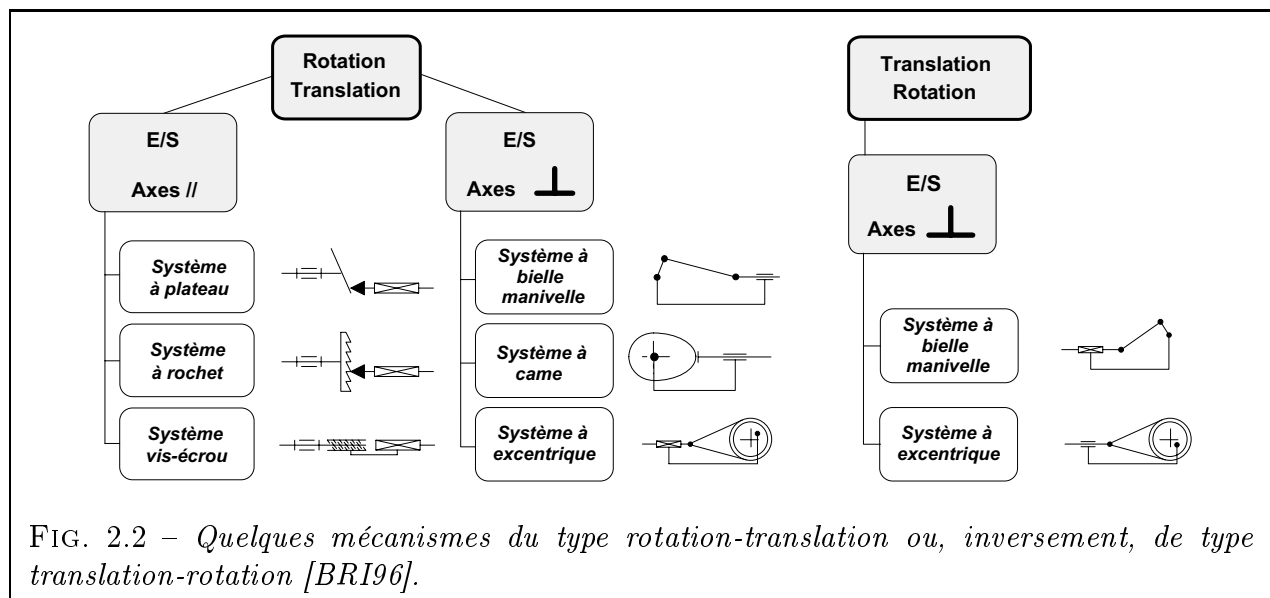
Rotation Translation

E/S

Axes //

Système à plateau

Système à rochet

Système vis-écrou

E/S

Axes ⊥

Système à bielle manivelle

Système à came

Système à excentrique

Translation Rotation

E/S

Axes ⊥

Système à bielle manivelle

Système à excentrique

FIG. 2.2 – Quelques mécanismes du type rotation-translation ou, inversement, de type translation-rotation [BRI96].